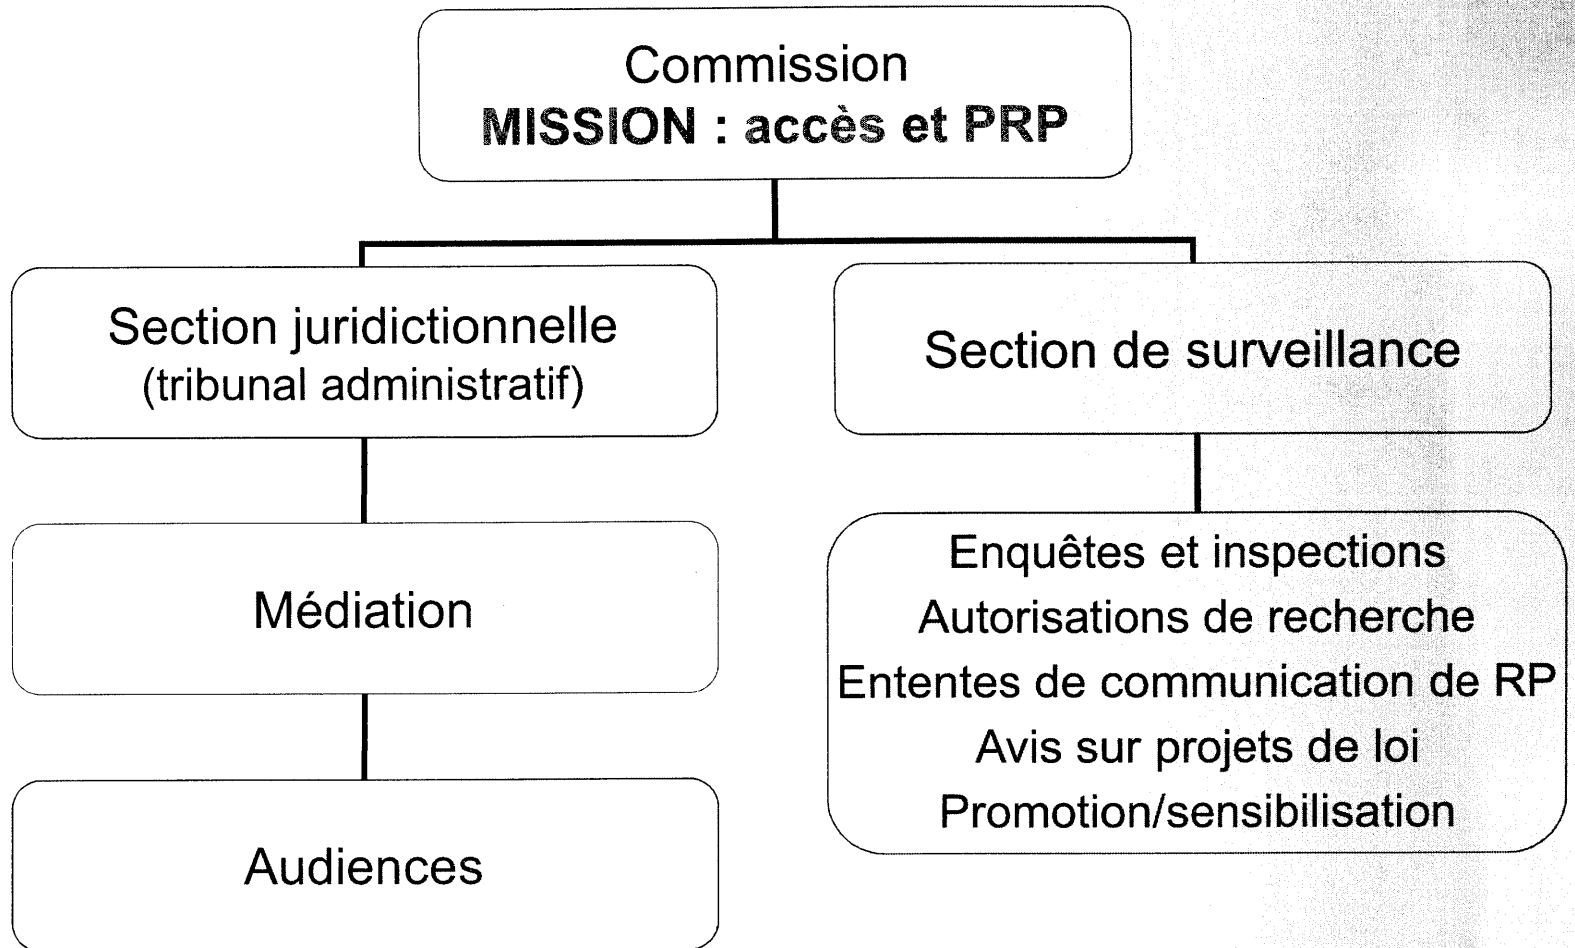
Commission
MISSION : accès et PRP

Section juridictionnelle
(tribunal administratif)

Médiation

Audiences

Section de surveillance

Enquêtes et inspections
Autorisations de recherche
Ententes de communication de RP
Avis sur projets de loi
Promotion/sensibilisation